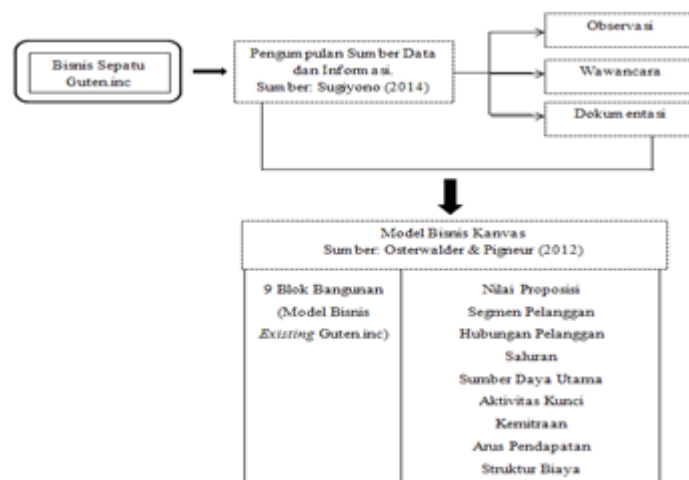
Bisnis Sepatu Guten.inc

Pengumpulan Sumber Data dan Informasi.
Sumber: Sugiyono (2014)

Observasi

Wawancara

Dokumentasi

Model Bisnis Kanvas
Sumber: Osterwalder & Pigneur (2012)

9 Blok Bangunan (Model Bisnis *Existing* Guten.inc)

Nilai Proposisi
Segmen Pelanggan
Hubungan Pelanggan
Saluran
Sumber Daya Utama
Aktivitas Kunci
Kemitraan
Arus Pendapatan
Struktur Biaya